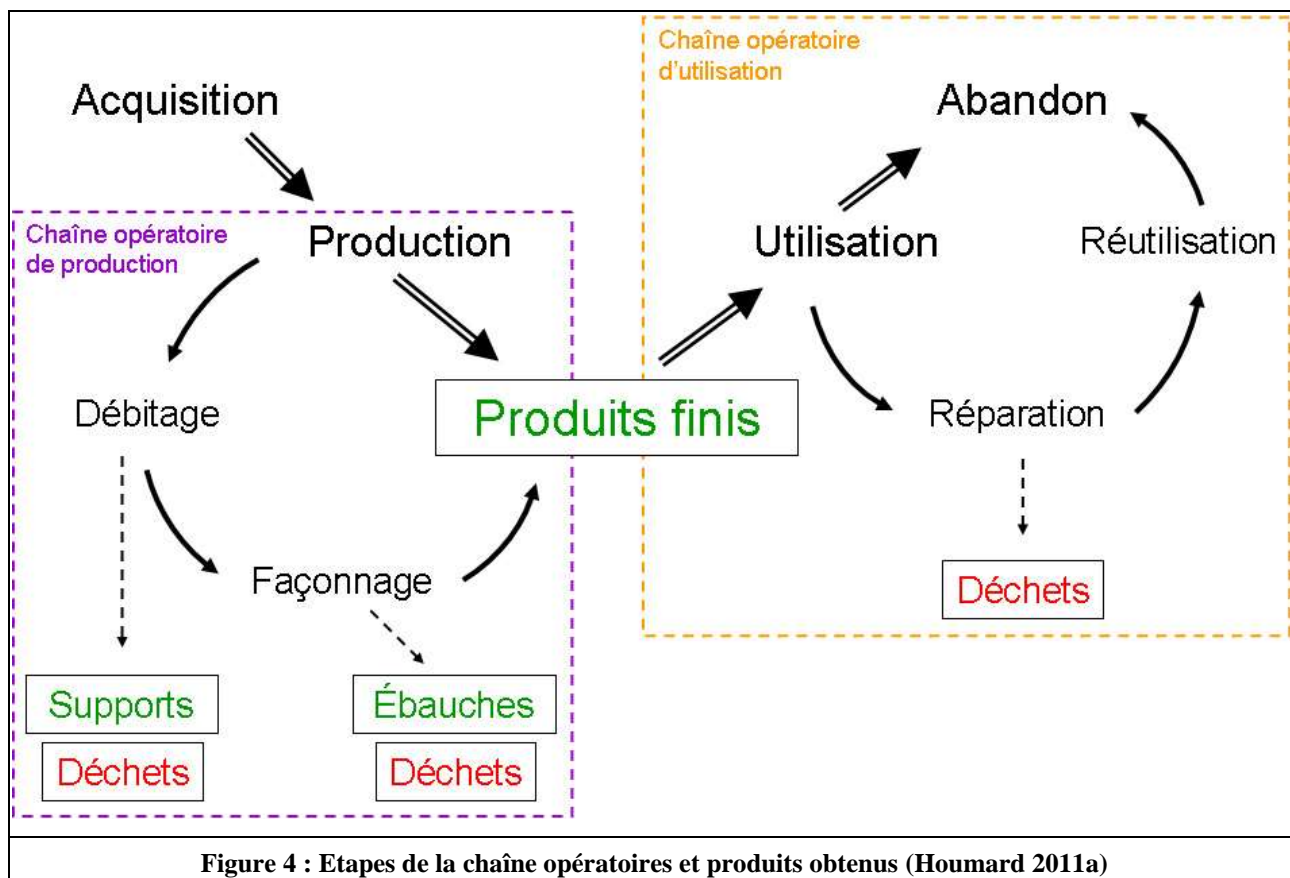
Acquisition

Chaîne opératoire de production

Production

Débitage

Façonnage

Supports

Déchets

Ébauches

Déchets

Produits finis

Chaîne opératoire d'utilisation

Abandon

Utilisation

Réutilisation

Réparation

Déchets

Figure 4 : Etapes de la chaîne opératoires et produits obtenus (Houmard 2011a)